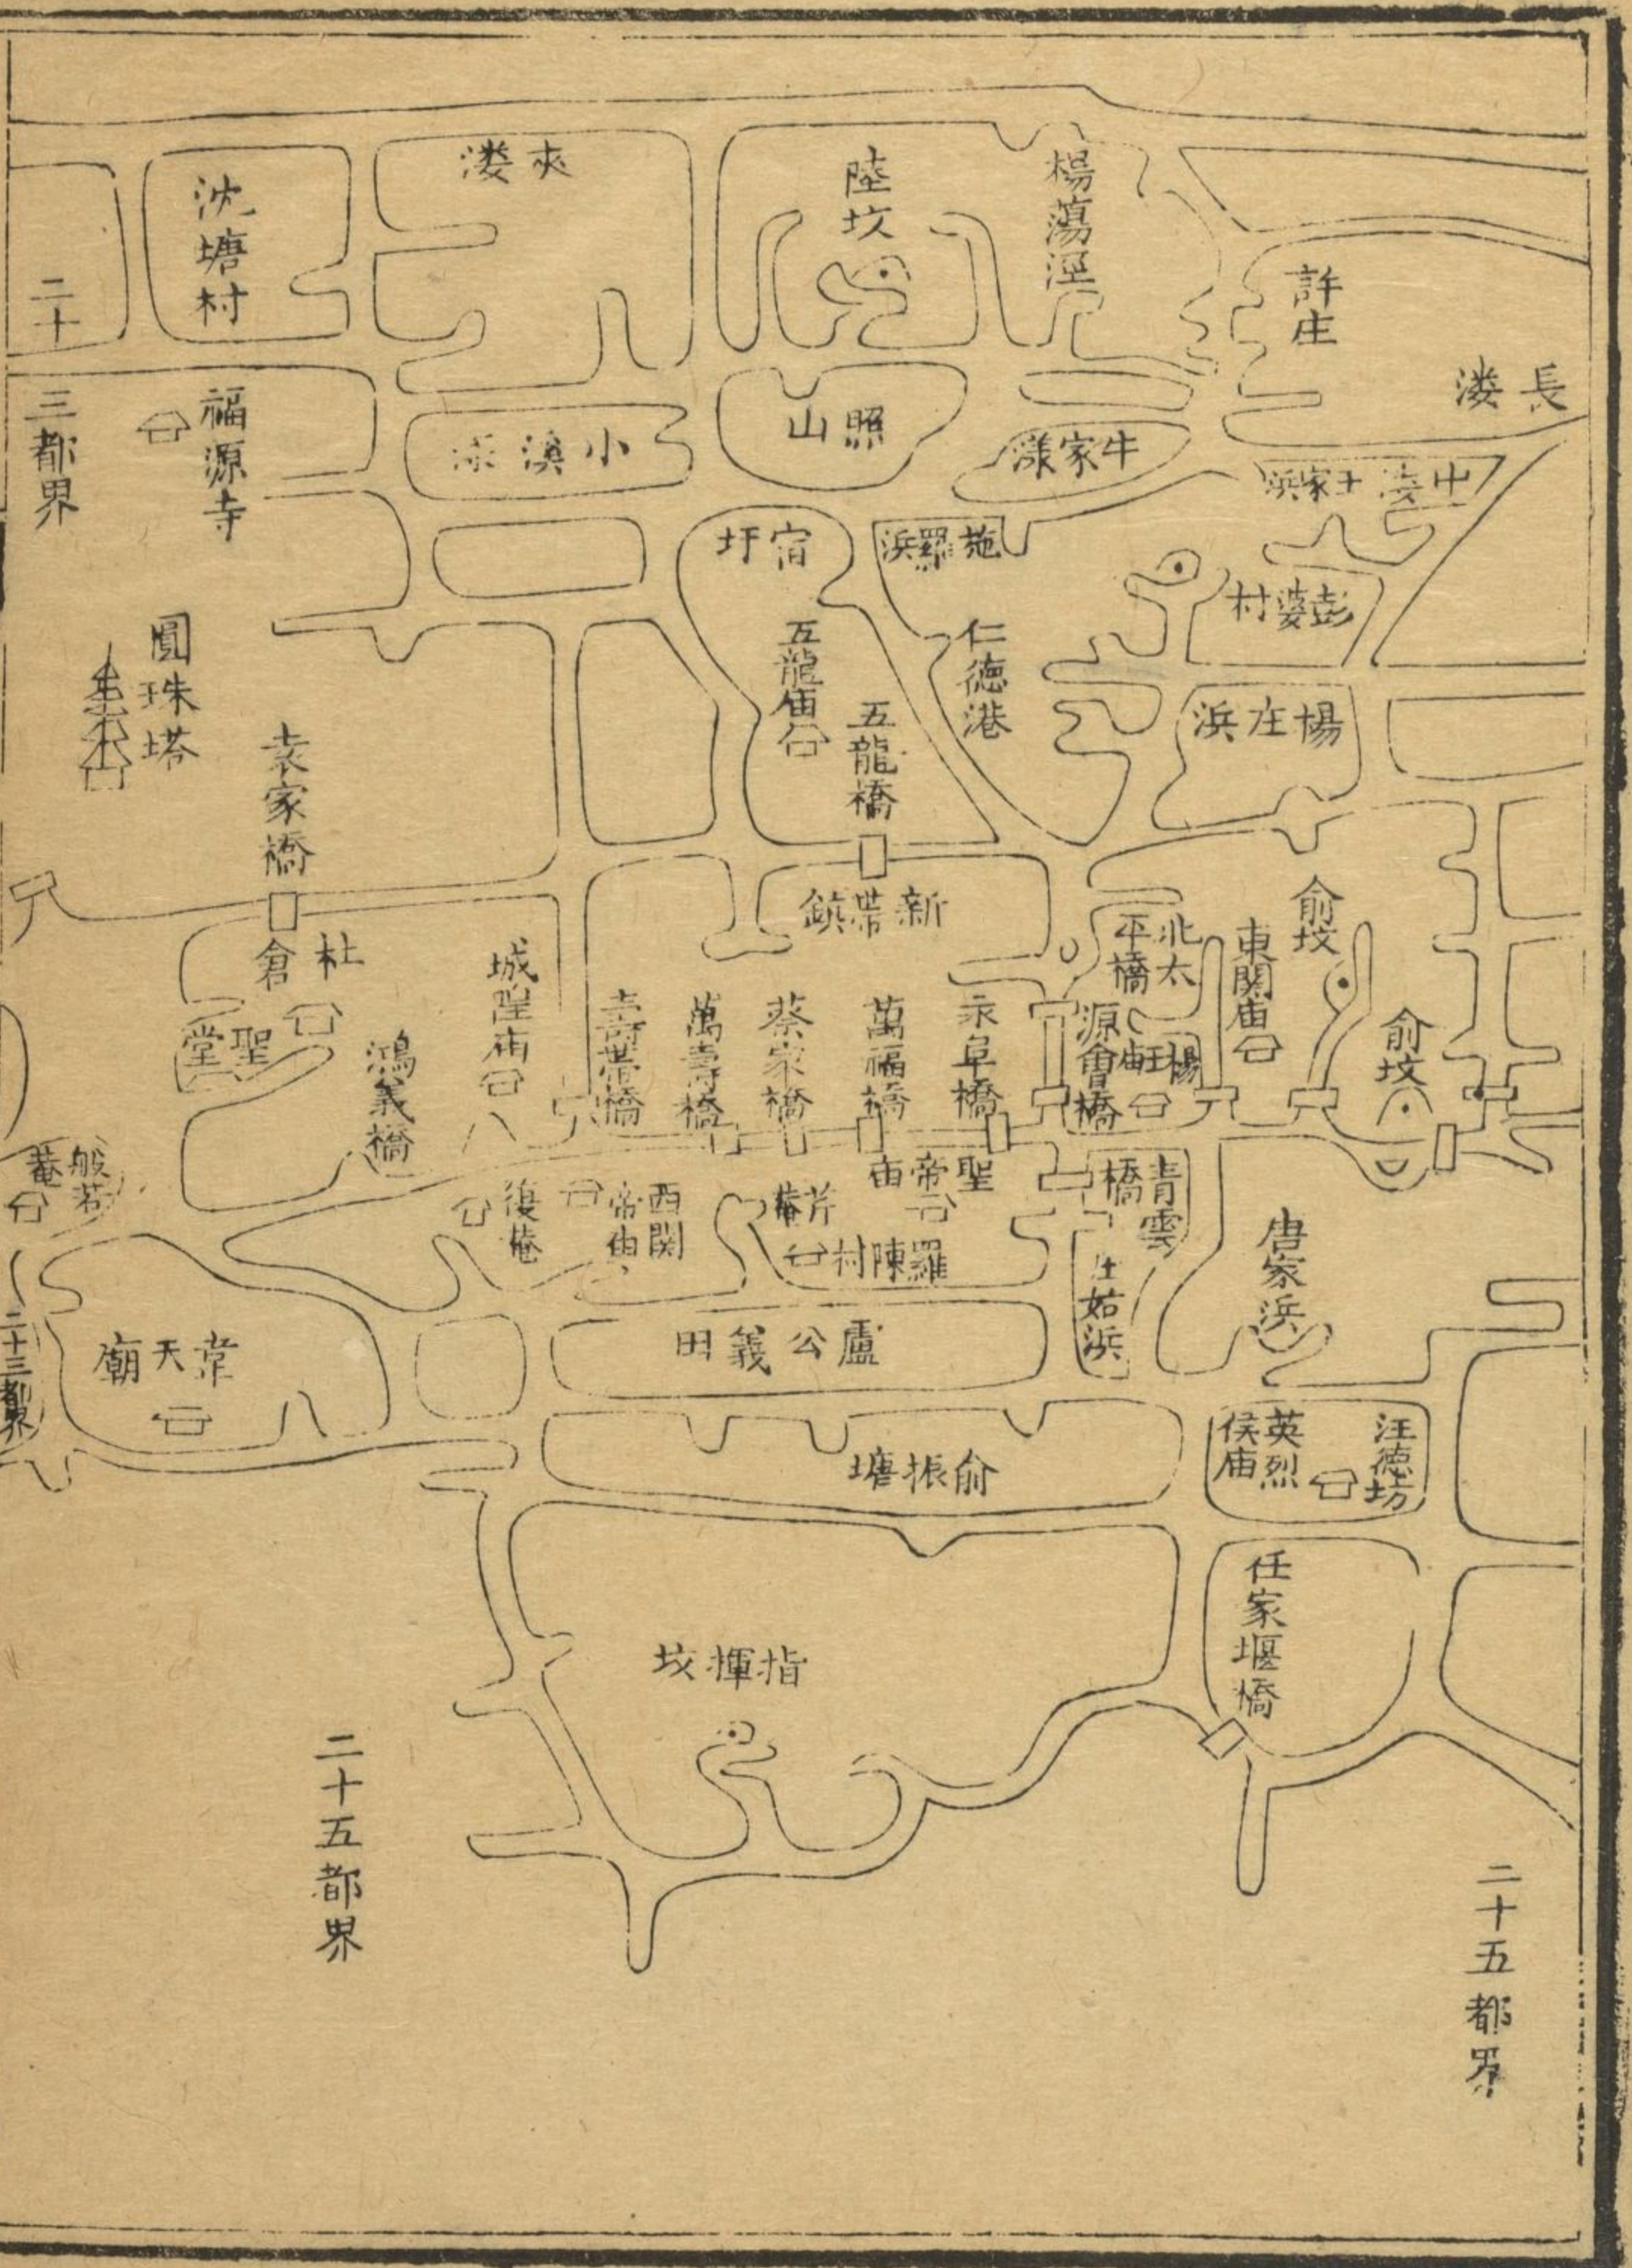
夾溇
沈塘村
陸坟
楊蕩涇
許庄
長溇
二十三都界
福源寺
小溪浜
照山
牛家漾
中溇王家浜
宿圩
施羅浜
彭婁村
圓珠塔
五龍廟
五龍橋
仁德港
楊庄浜
袁家橋
新帶鎮
俞坟
杜倉
城隍廟
壽星橋
萬壽橋
蔡家橋
萬福橋
永阜橋
北太平橋
源會橋
楊旺
東嶽廟
俞坟
聖堂
鴻義橋
般若庵
復庵
西關帝廟
聖帝廟
青雲橋
庵片
羅陳村
唐家浜
仕姑浜
常天廟
盧公義田
二十三都界
俞振塘
英烈侯廟
汪德坊
任家堰橋
指揮坟
二十五都界
二十五都界